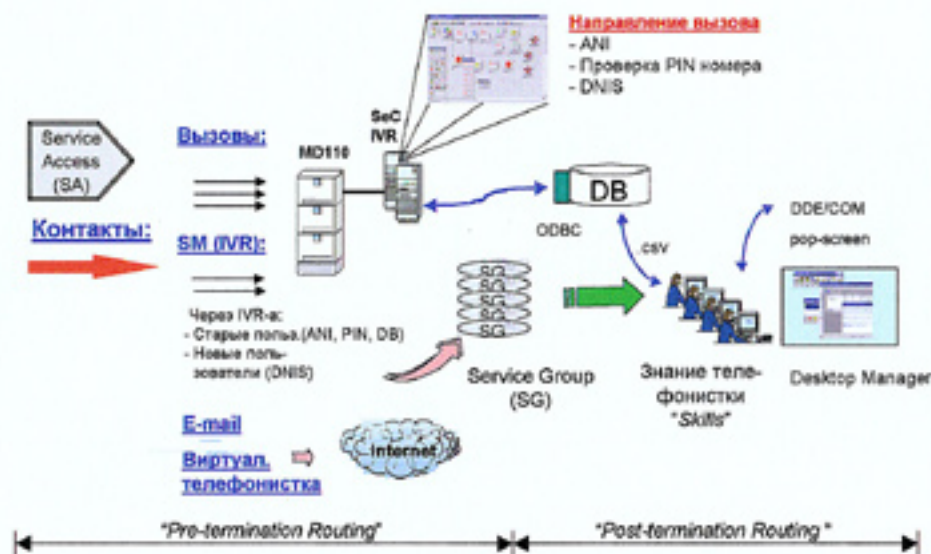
Направление вызова
- ANI
- Проверка PIN номера
- DNIS

Service Access (SA)

Вызовы:

Контакты:

SM (IVR):

MD110

SeC IVR

DB

ODBC

csv

DDE/COM

pop-screen

SG
SG
SG
SG
SG

Через IVR-а:
- Старые польз.(ANI, PIN, DB)
- Новые пользователи (DNIS)

Service Group (SG)

Знание телефонистки "Skills"

Desktop Manager

E-mail

Виртуал. телефонистка

Internet

"Pre-termination Routing"

"Post-termination Routing"